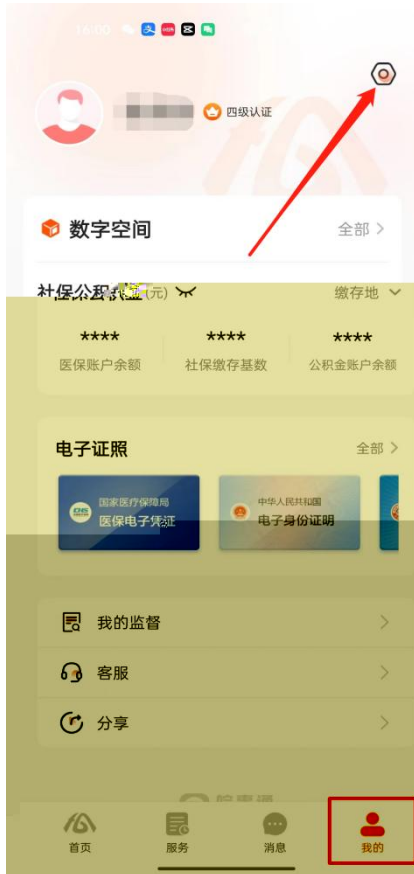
16:00

四级认证

数字空间
全部 >

社保公积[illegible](元)
缴存地

****
医保账户余额
****
社保缴存基数
****
公积金账户余额

电子证照
全部 >

国家医疗保障局
医保电子凭证

中华人民共和国
电子身份证明

我的监督
客服
分享

首页
服务
消息
我的